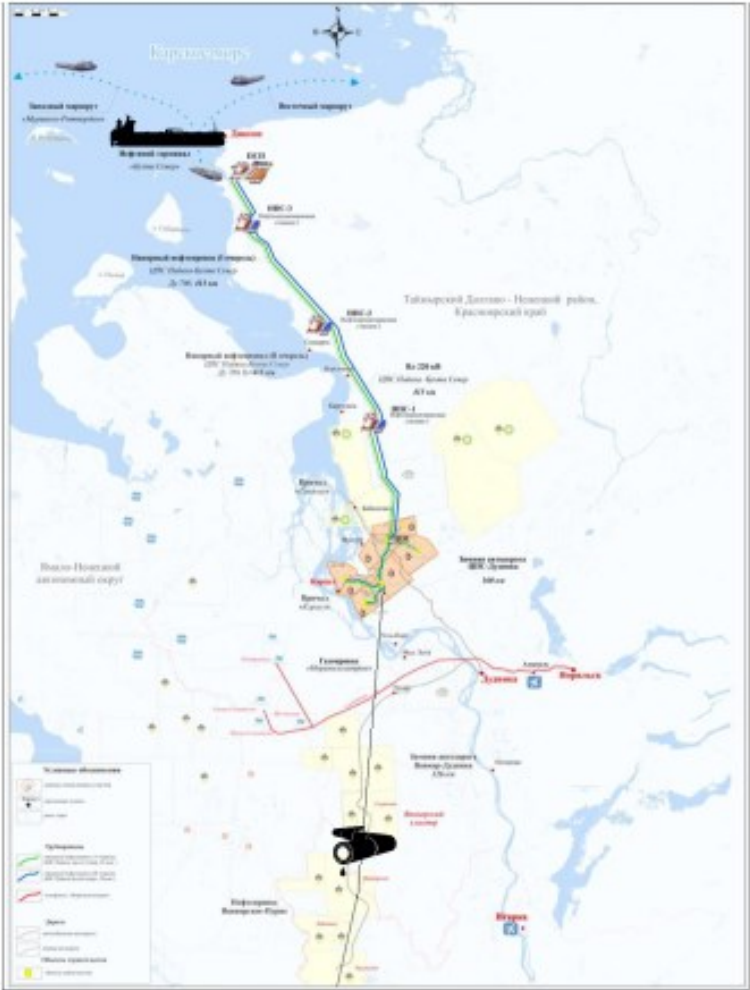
Карское море

Западный маршрут
«Мурманск-Роттердам»

Восточный маршрут

Диксон

Нефтяной терминал
«Бухта Север»

БСП

НПС-3

Напорный нефтепровод (I очередь)
ЦПС Пайяха-Бухта Север
Ду 700, 413 км

НПС-2

Напорный нефтепровод (II очередь)
ЦПС Пайяха-Бухта Север

ВЛ 220 кВ
ЦПС Пайяха-Бухта Север
413 км

НПС-1

Таймырский Долгано - Ненецкий район,
Красноярский край

Ямало-Ненецкий
автономный округ

Зимник автодороги
ЦПС Дудинка
340 км

Газопровод
Мессояха-Норильск

Дудинка

Норильск

Зимник автодороги
Ванкор-Дудинка
120 км

Ванкорский
кластер

Нефтепровод
Ванкорское-Пурпе

Игарка

Условные обозначения

Трубопроводы

Дороги

Объекты строительства